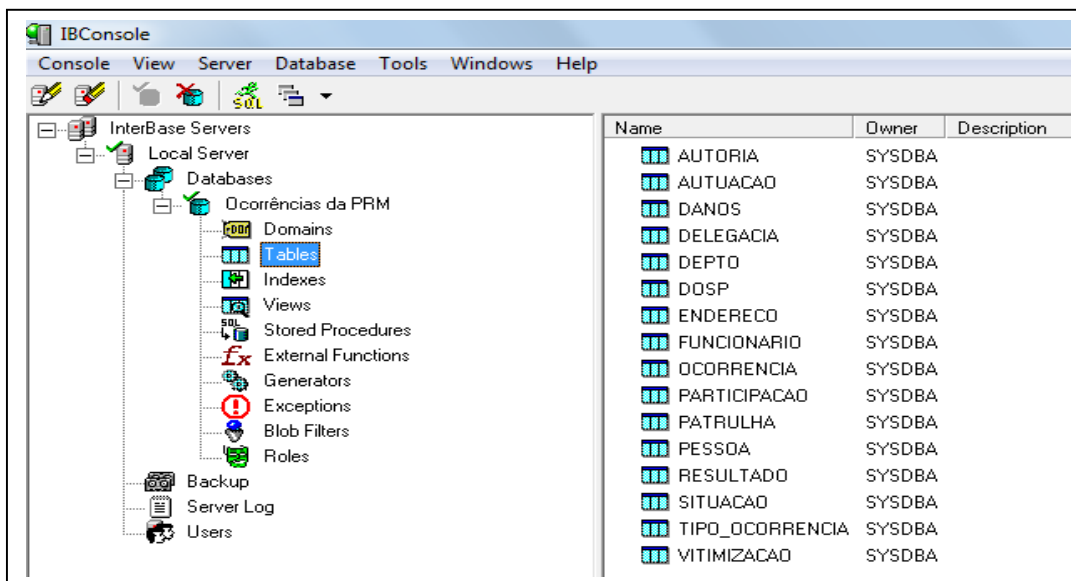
IBConsole

Console View Server Database Tools Windows Help

InterBase Servers
Local Server
Databases
Ocorrências da PRM
Domains
Tables
Indexes
Views
Stored Procedures
External Functions
Generators
Exceptions
Blob Filters
Roles
Backup
Server Log
Users

| Name | Owner | Description |
|---|---|---|
| AUTORIA | SYSDBA | |
| AUTUACAO | SYSDBA | |
| DANOS | SYSDBA | |
| DELEGACIA | SYSDBA | |
| DEPTO | SYSDBA | |
| DOSP | SYSDBA | |
| ENDERECO | SYSDBA | |
| FUNCIONARIO | SYSDBA | |
| OCORRENCIA | SYSDBA | |
| PARTICIPACAO | SYSDBA | |
| PATRULHA | SYSDBA | |
| PESSOA | SYSDBA | |
| RESULTADO | SYSDBA | |
| SITUACAO | SYSDBA | |
| TIPO_OCORRENCIA | SYSDBA | |
| VITIMIZACAO | SYSDBA | |